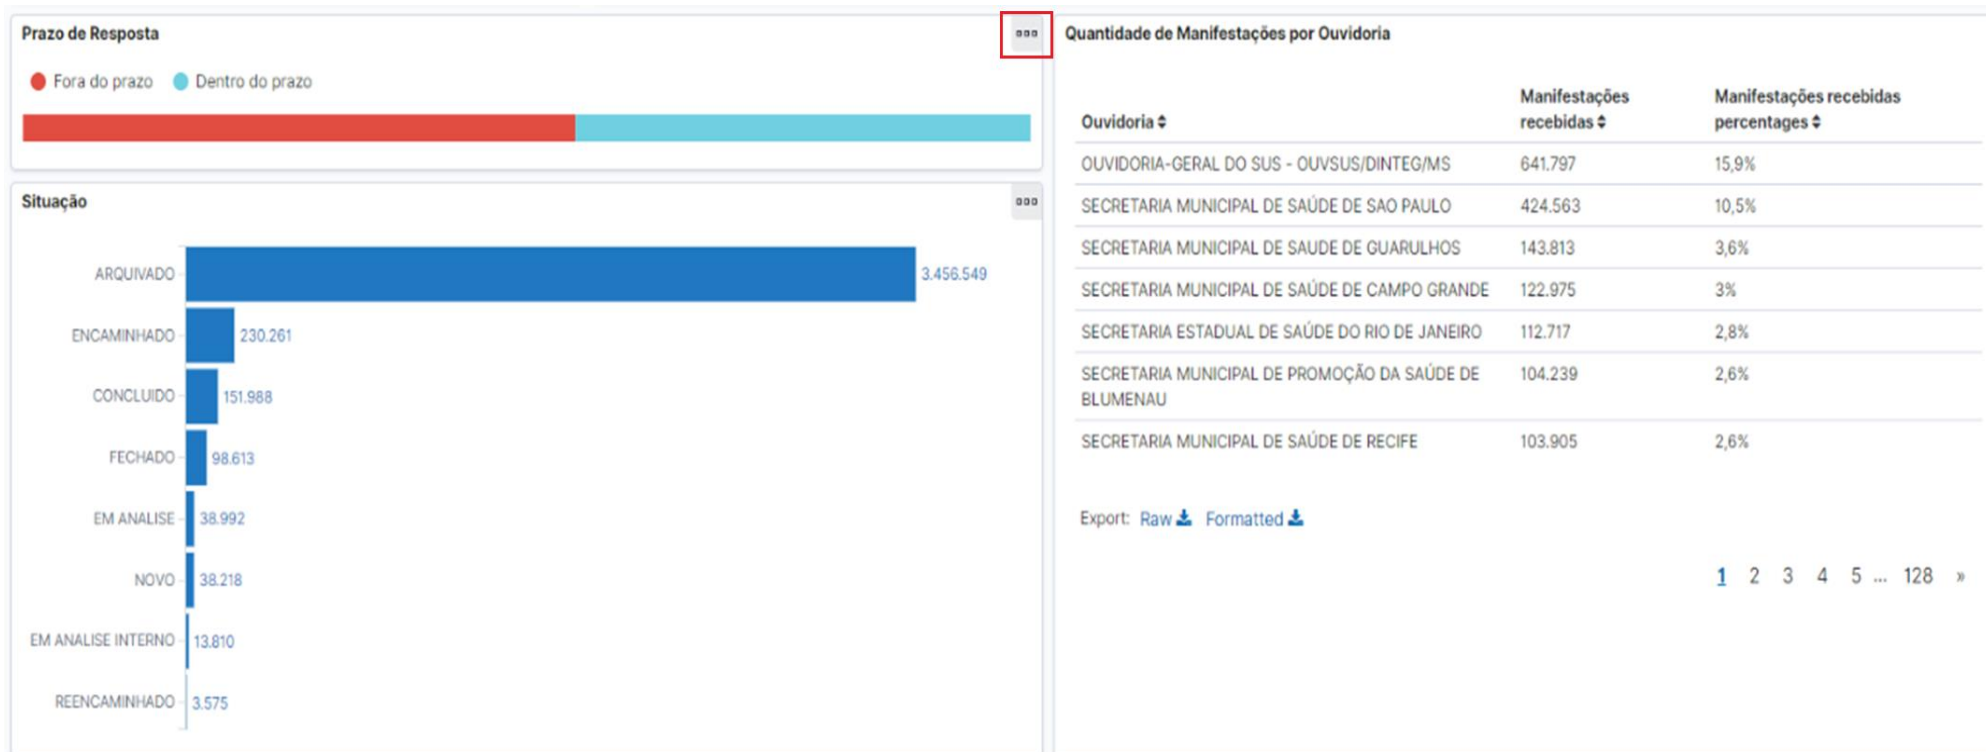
Prazo de Resposta

Fora do prazo Dentro do prazo

Situação

ARQUIVADO 3.456.549
ENCAMINHADO 230.261
CONCLUIDO 151.988
FECHADO 98.613
EM ANALISE 38.992
NOVO 38.218
EM ANALISE INTERNO 13.810
REENCAMINHADO 3.575

Quantidade de Manifestações por Ouvidoria

| Ouvidoria | Manifestações recebidas | Manifestações recebidas percentages |
|---|---|---|
| OUVIDORIA-GERAL DO SUS - OUVSUS/DINTEG/MS | 641.797 | 15,9% |
| SECRETARIA MUNICIPAL DE SAÚDE DE SAO PAULO | 424.563 | 10,5% |
| SECRETARIA MUNICIPAL DE SAUDE DE GUARULHOS | 143.813 | 3,6% |
| SECRETARIA MUNICIPAL DE SAÚDE DE CAMPO GRANDE | 122.975 | 3% |
| SECRETARIA ESTADUAL DE SAÚDE DO RIO DE JANEIRO | 112.717 | 2,8% |
| SECRETARIA MUNICIPAL DE PROMOÇÃO DA SAÚDE DE BLUMENAU | 104.239 | 2,6% |
| SECRETARIA MUNICIPAL DE SAÚDE DE RECIFE | 103.905 | 2,6% |

Export: Raw Formatted

1 2 3 4 5 ... 128 »